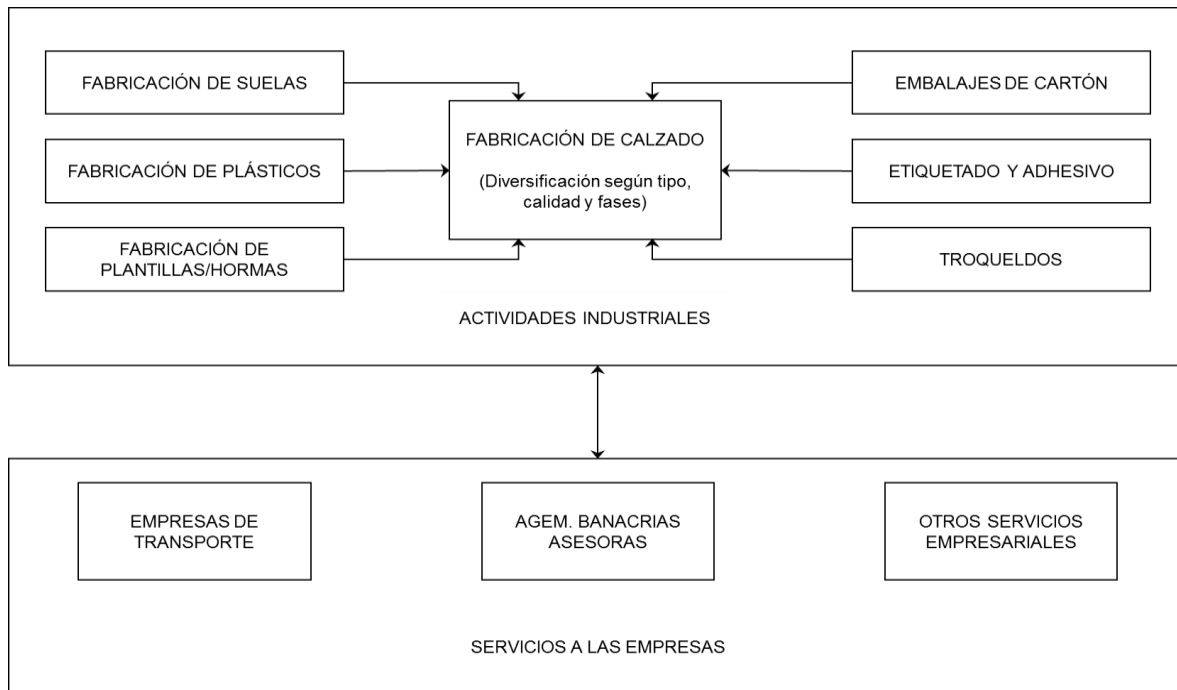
FABRICACIÓN DE SUELAS

FABRICACIÓN DE PLÁSTICOS

FABRICACIÓN DE PLANTILLAS/HORMAS

FABRICACIÓN DE CALZADO

(Diversificación según tipo, calidad y fases)

EMBALAJES DE CARTÓN

ETIQUETADO Y ADHESIVO

TROQUELDOS

ACTIVIDADES INDUSTRIALES

EMPRESAS DE TRANSPORTE

AGEM. BANACRIAS ASESORAS

OTROS SERVICIOS EMPRESARIALES

SERVICIOS A LAS EMPRESAS